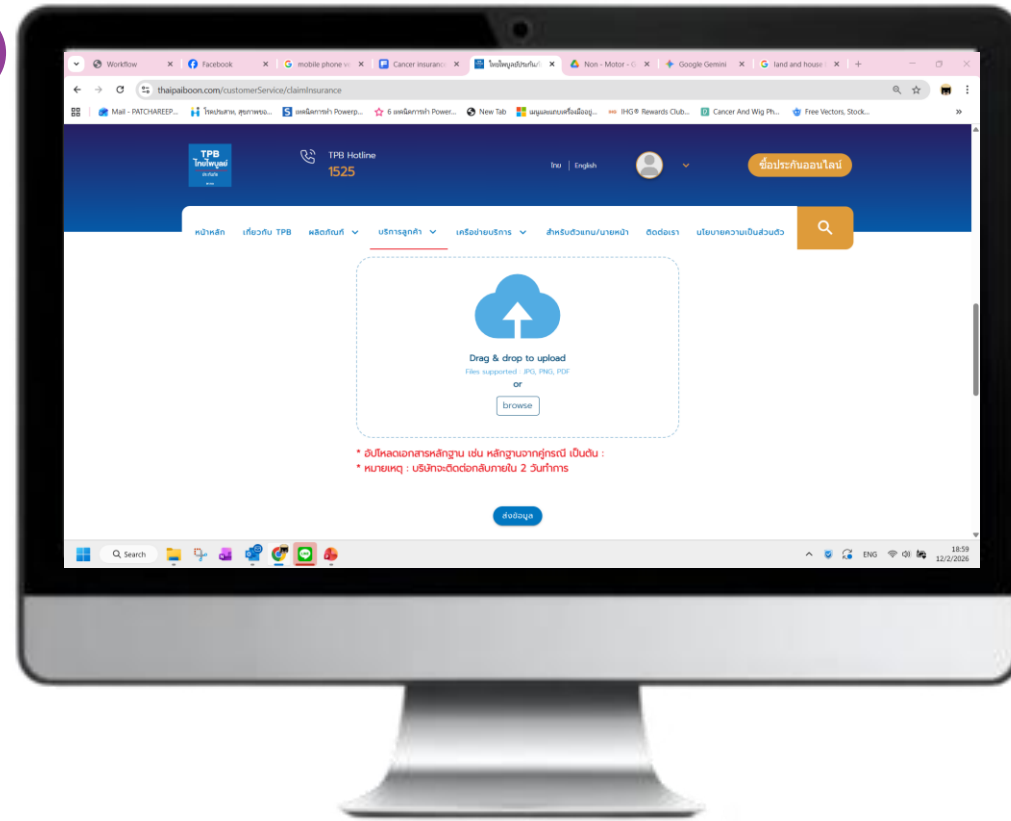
Workflow
Facebook
mobile phone w
Cancer insuranc
ไทยไพบูลย์ประกันภั
Non - Motor - G
Google Gemini
land and house

thaipaiboon.com/customerService/claimInsurance

Mail - PATCHAREEP... โรคมะเร็ง, ลูกภาพของ... ผลผลิตการทำ Powerp... 6 ผลผลิตการทำ Power... New Tab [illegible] IHG® Rewards Club... Cancer And Wig Ph... Free Vectors, Stock...

TPB ไทยไพบูลย์ ประกันภัย

TPB Hotline
1525

ไทย | English

ซื้อประกันออนไลน์

หน้าหลัก เกี่ยวกับ TPB ผลิตภัณฑ์ บริการลูกค้า เครือข่ายบริการ สำหรับตัวแทน/นายหน้า ติดต่อเรา นโยบายความเป็นส่วนตัว

Drag & drop to upload
Files supported : JPG, PNG, PDF
or
browse

* อัปโหลดเอกสารหลักฐาน เช่น หลักฐานจากคู่กรณี เป็นต้น :
* หมายเหตุ : บริษัทจะติดต่อกลับภายใน 2 วันทำการ

ส่งข้อมูล

Search

ENG
18:59
12/2/2026